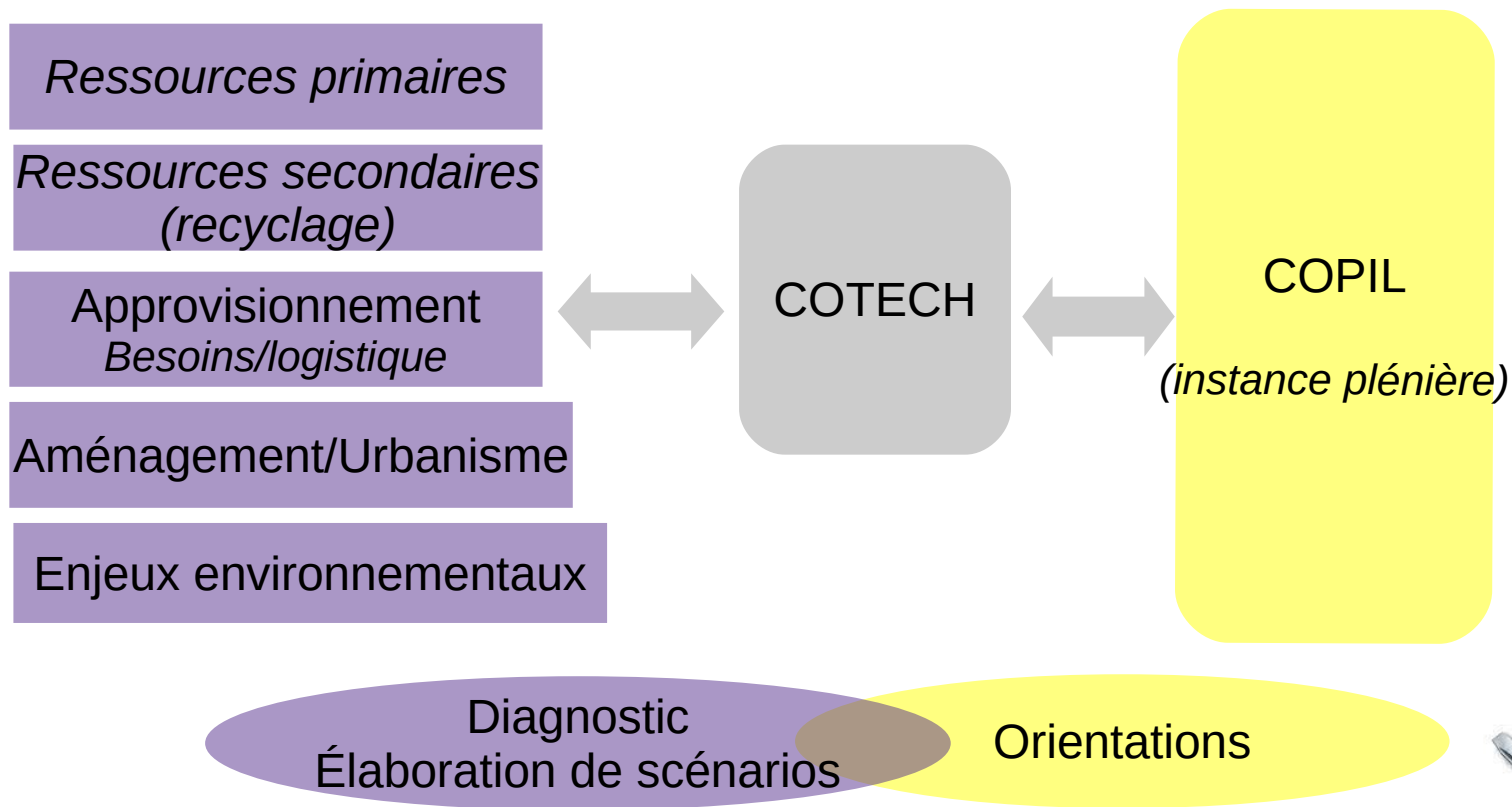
Ressources primaires

Ressources secondaires (recyclage)

Approvisionnement
Besoins/logistique

Aménagement/Urbanisme

Enjeux environnementaux

COTECH

COPIL

(instance plénière)

Diagnostic
Élaboration de scénarios

Orientations